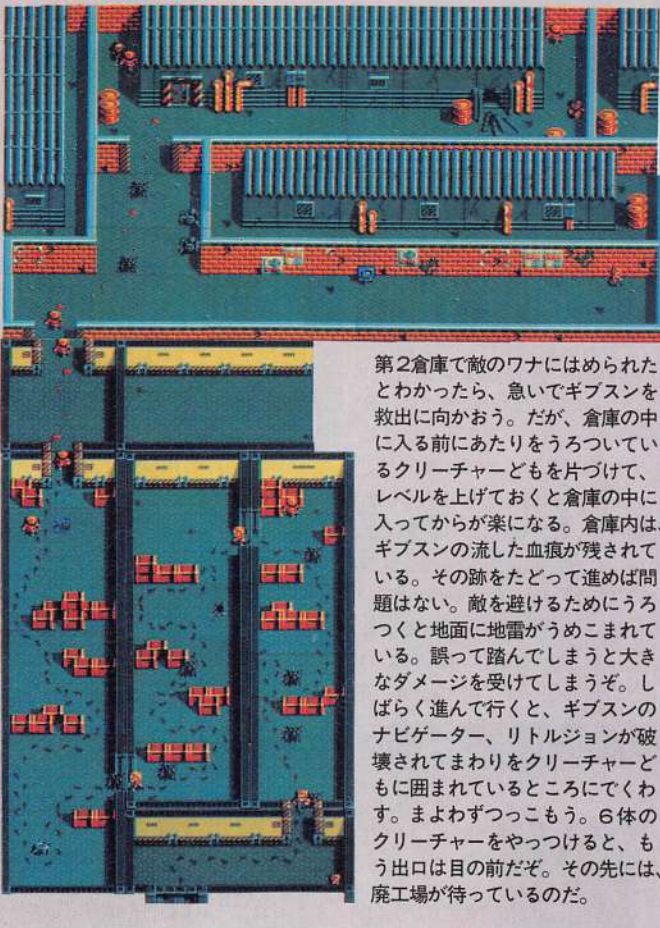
第2倉庫で敵のワナにはめられたとわかったら、急いでギブスンを救出に向かおう。だが、倉庫の中に入る前にあたりをうろついているクリーチャーどもを片づけて、レベルを上げておくと倉庫の中に入ってからが楽になる。倉庫内は、ギブスンの流した血痕が残されている。その跡をたどって進めば問題はない。敵を避けるためにうろつくと地面に地雷がうめこまれている。誤って踏んでしまうと大きなダメージを受けてしまうぞ。しばらく進んで行くと、ギブスンのナビゲーター、リトルジョンが破壊されてまわりをクリーチャーどもに囲まれているところにでくわす。まよわずつっこもう。6体のクリーチャーをやっつけると、もう出口は目の前だぞ。その先には、廃工場が待っているのだ。